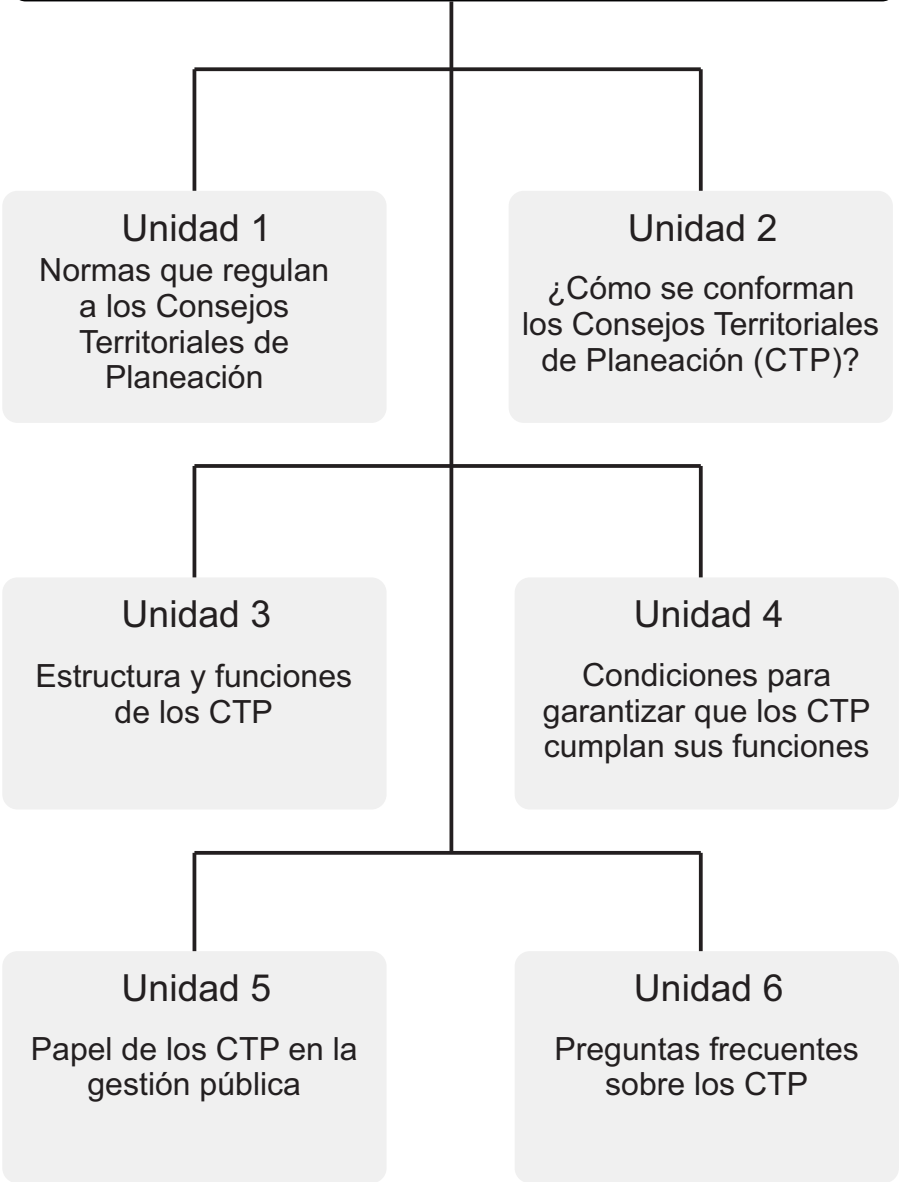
Unidad 1
Normas que regulan a los Consejos Territoriales de Planeación

Unidad 2
¿Cómo se conforman los Consejos Territoriales de Planeación (CTP)?

Unidad 3
Estructura y funciones de los CTP

Unidad 4
Condiciones para garantizar que los CTP cumplan sus funciones

Unidad 5
Papel de los CTP en la gestión pública

Unidad 6
Preguntas frecuentes sobre los CTP